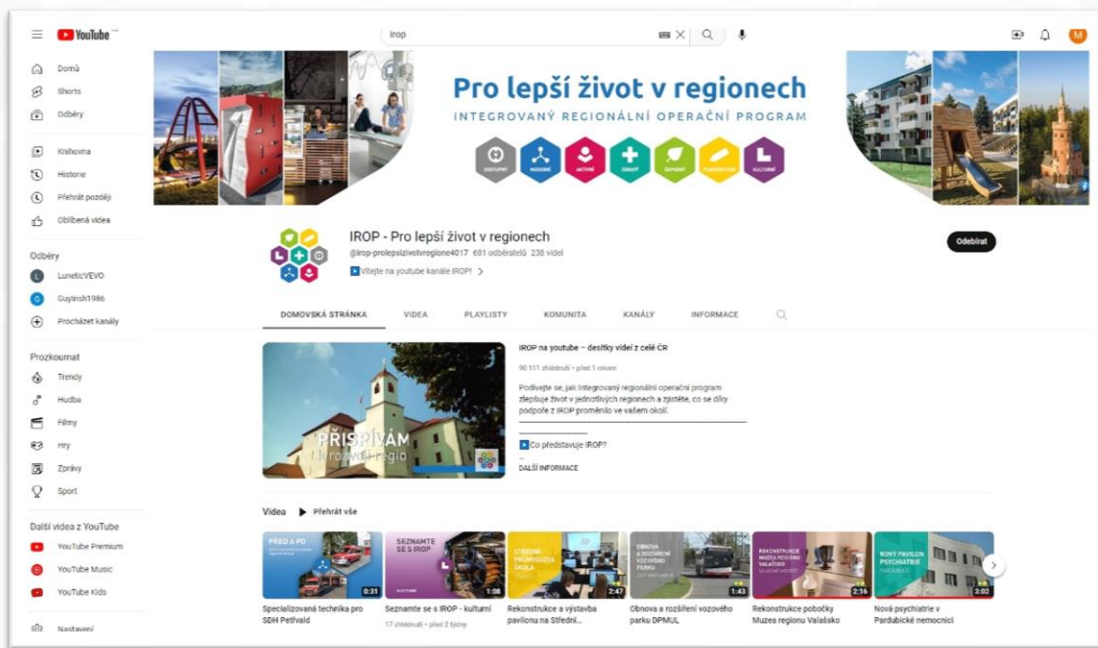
YouTube CZ

irop

Domů
Shorts
Odběry
Knihovna
Historie
Přehrát později
Oblíbená videa

Odběry
LuneticVEVO
GuyIrish1986
Procházet kanály

Prozkoumat
Trendy
Hudba
Filmy
Hry
Zprávy
Sport

Další videa z YouTube
YouTube Premium
YouTube Music
YouTube Kids

Nastavení

Pro lepší život v regionech
INTEGROVANÝ REGIONÁLNÍ OPERAČNÍ PROGRAM

IROP - Pro lepší život v regionech
@irop-prolepsizivotvregione4017 691 odběratelů 238 videí
Vítejte na youtube kanále IROP!
Odebírat

DOMOVSKÁ STRÁNKA VIDEA PLAYLISTY KOMUNITA KANÁLY INFORMACE

PŘISPÍVÁM
k rozvoji regio

IROP na youtube – desítky videí z celé ČR
90 111 zhlédnutí • před 1 rokem
Podívejte se, jak Integrovaný regionální operační program zlepšuje život v jednotlivých regionech a zjistěte, co se díky podpoře z IROP proměnilo ve vašem okolí.
Co představuje IROP?
DALŠÍ INFORMACE

Videa Přehrát vše

PŘED A PO 0:31
Specializovaná technika pro SDH Petřvald

SEZNAMTE SE S IROP 1:08
Seznamte se s IROP - kulturní
17 zhlédnutí • před 2 týdny

STŘEDNÍ PRŮMYSLOVÁ ŠKOLA 2:47
Rekonstrukce a výstavba pavilonu na Střední...

OBNOVA A ROZŠÍŘENÍ VOZOVÉHO PARKU 1:43
Obnova a rozšíření vozového parku DPMUL

REKONSTRUKCE MUZEA REGIONU VALAŠSKO 2:16
Rekonstrukce pobočky Muzea regionu Valašsko

NOVÝ PAVILON PSYCHIATRIE 2:02
Nová psychiatrie v Pardubické nemocnici